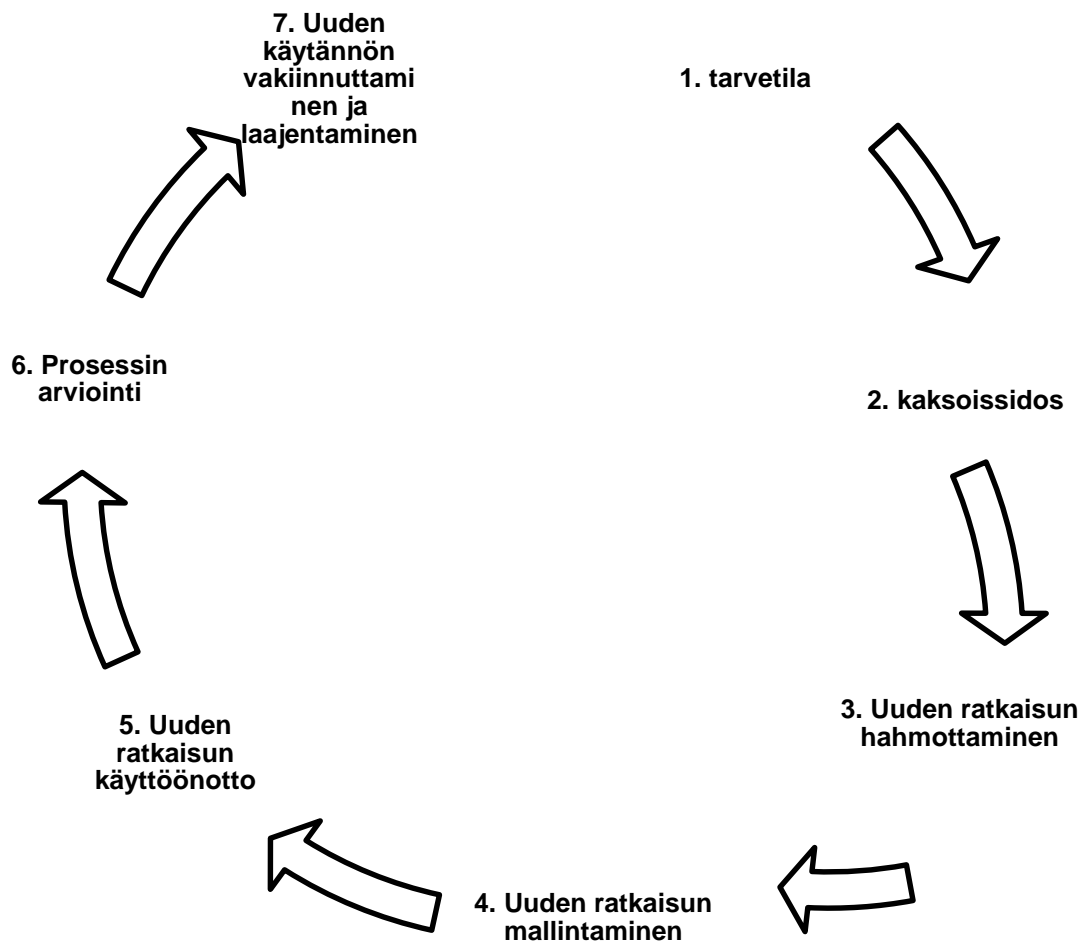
7. Uuden käytännön vakiinnuttami nen ja laajentaminen

1. tarvetila

6. Prosessin arviointi

2. kaksoissidos

5. Uuden ratkaisun käyttöönotto

3. Uuden ratkaisun hahmottaminen

4. Uuden ratkaisun mallintaminen